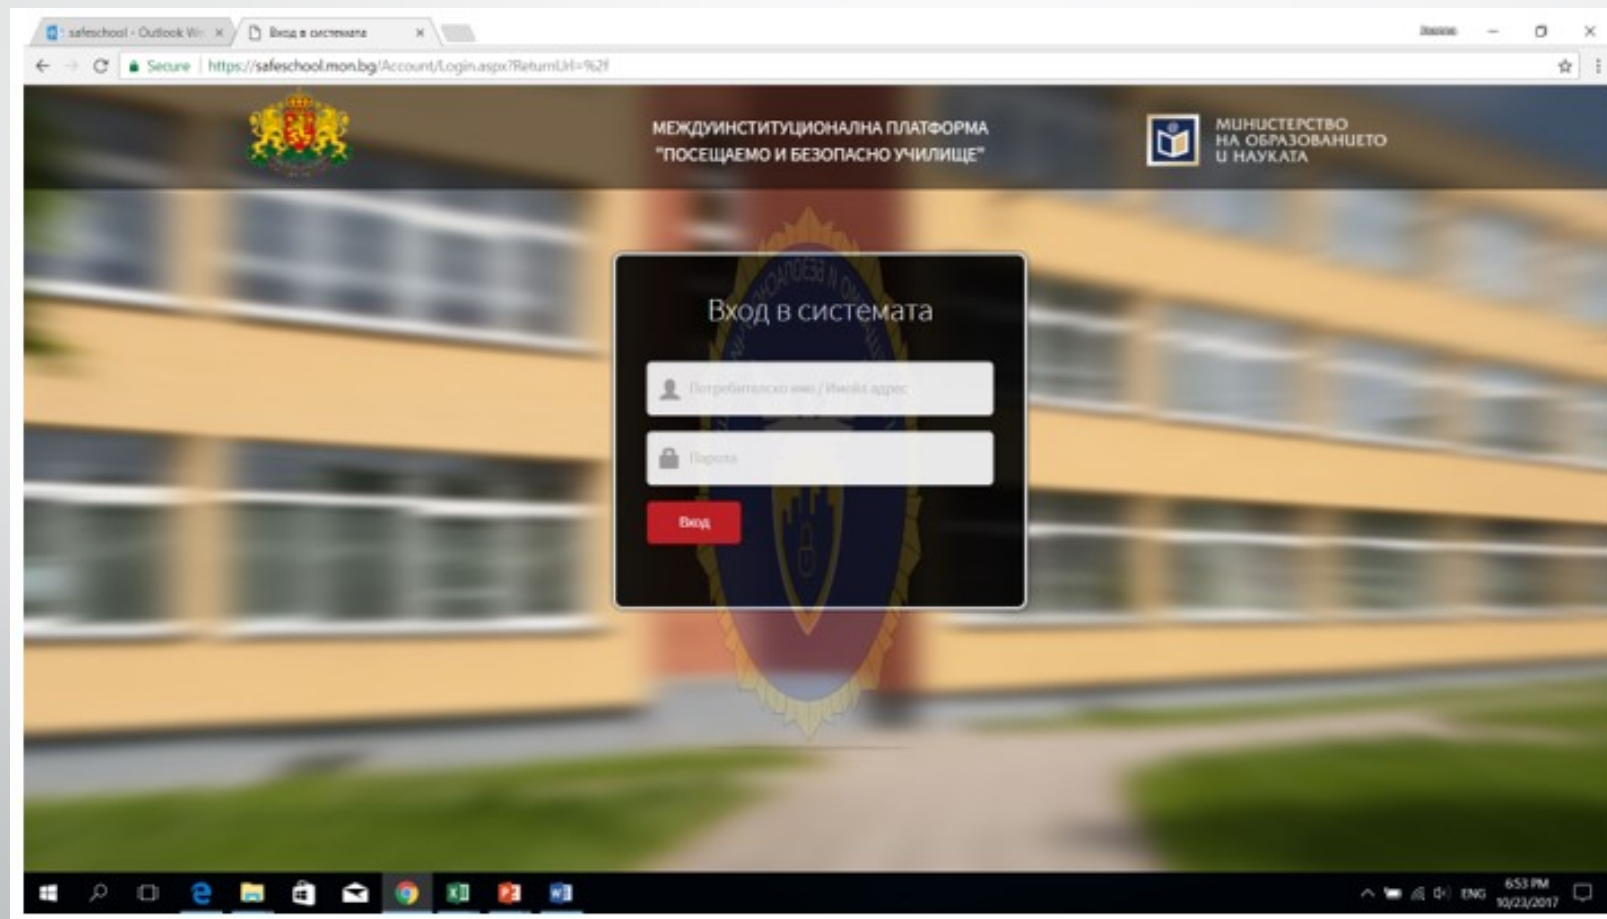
safeschool - Outlook W ×
Вход в системата ×

Secure | https://safeschool.mon.bg/Account/Login.aspx?ReturnUrl=%2f

МЕЖДУИНСТИТУЦИОНАЛНА ПЛАТФОРМА "ПОСЕЩАЕМО И БЕЗОПАСНО УЧИЛИЩЕ"

МИНИСТЕРСТВО НА ОБРАЗОВАНИЕТО И НАУКАТА

Вход в системата

Потребителско име / Имейл адрес

Парола

Вход

ENG 6:53 PM 10/23/2017